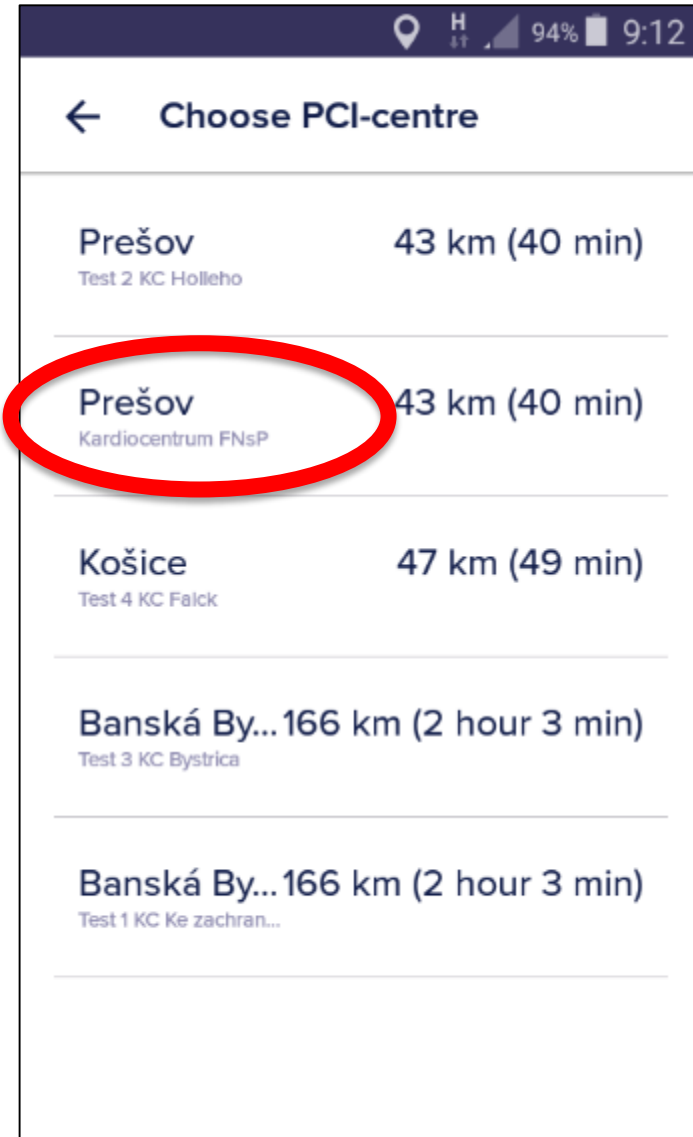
H 94% 9:12

Choose PCI-centre

Prešov 43 km (40 min)
Test 2 KC Holleho

Prešov 43 km (40 min)
Kardiocentrum FNsP

Košice 47 km (49 min)
Test 4 KC Falck

Banská By... 166 km (2 hour 3 min)
Test 3 KC Bystrica

Banská By... 166 km (2 hour 3 min)
Test 1 KC Ke zachran...